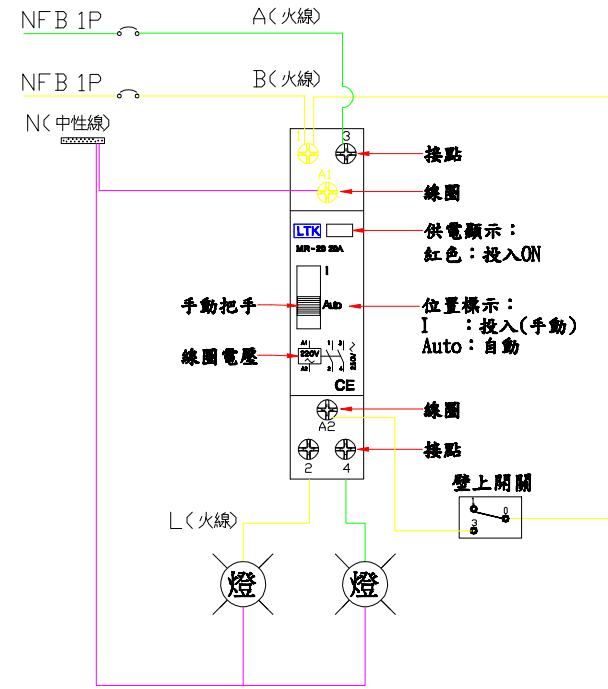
NFB 1P
A(火線)
NFB 1P
B(火線)
N(中性線)
1
3
接點
A1
線圈
LTK
MR-20 20A
供電顯示:
紅色:投入ON
I
Auto
手動把手
位置標示:
I :投入(手動)
Auto:自動
線圈電壓
220V
A1
A2
1
2
3
4
CE
線圈
A2
接點
2
4
壁上開關
1
3
0
L(火線)
燈
燈